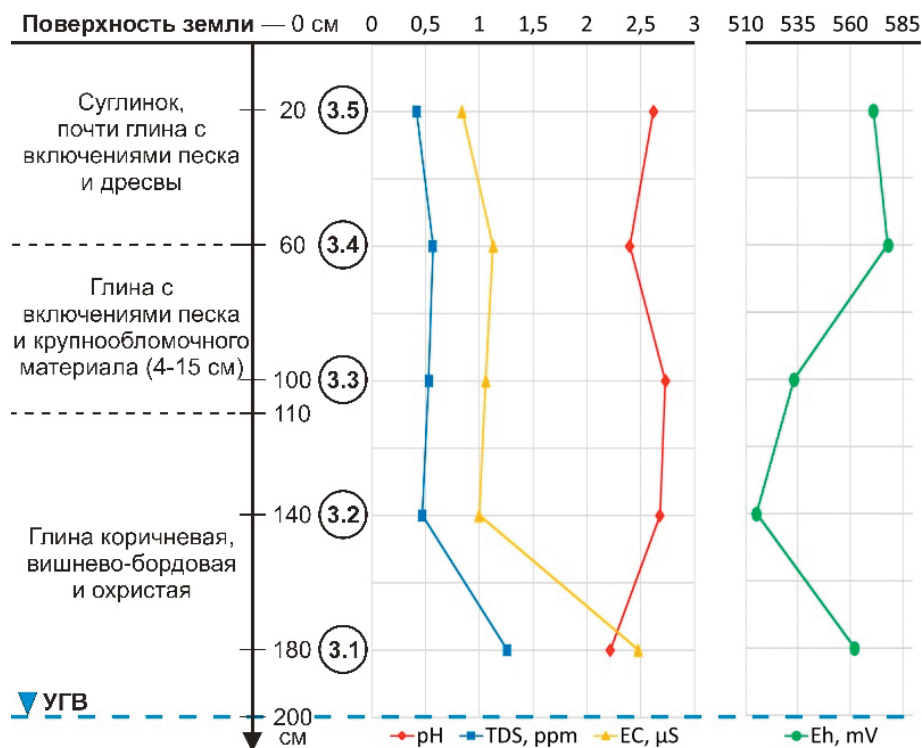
Поверхность земли — 0 см 0 0,5 1 1,5 2 2,5 3 510 535 560 585

Суглинок, почти глина с включениями песка и дресвы

20 3.5

60 3.4

Глина с включениями песка и крупнообломочного материала (4-15 см)

100 3.3

110

140 3.2

Глина коричневая, вишнево-бордовая и охристая

180 3.1

УГВ

200

см

pH TDS, ppm EC, µS Eh, mV